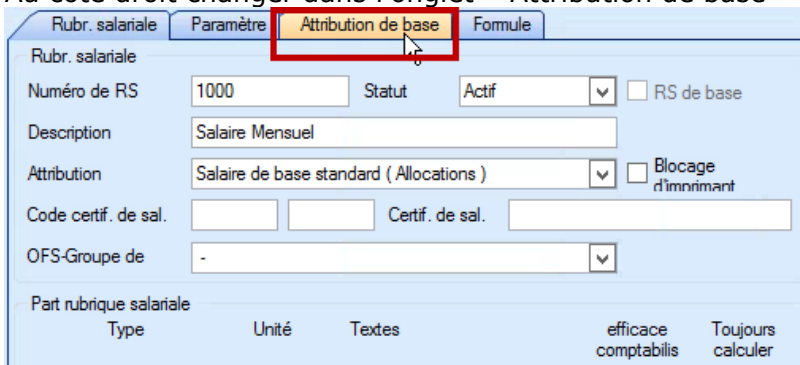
Au côté droit changer dans l'onglet « Attribution de base »

Rubr. salariale | Paramètre | Attribution de base | Formule

Rubr. salariale

Numéro de RS 1000 Statut Actif RS de base

Description Salaire Mensuel

Attribution Salaire de base standard ( Allocations ) Blocage d'imprimant

Code certif. de sal. Certif. de sal.

OFS-Groupe de -

Part rubrique salariale

Type Unité Textes efficace comptabilis Toujours calculer